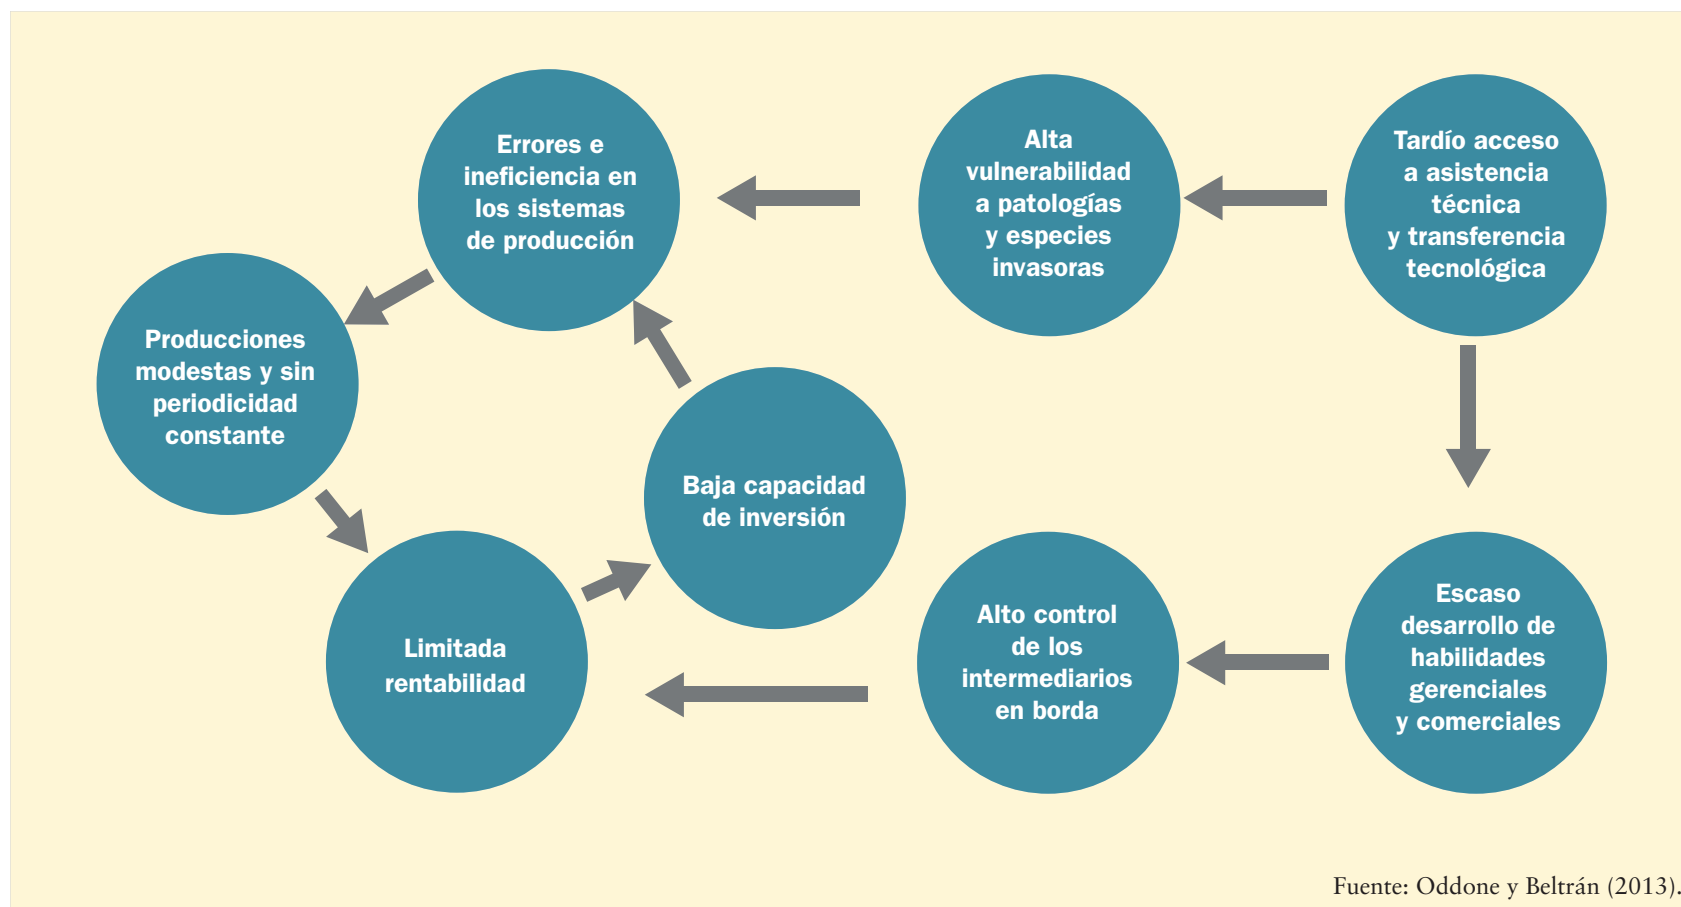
Tardío acceso a asistencia técnica y transferencia tecnológica

Alta vulnerabilidad a patologías y especies invasoras

Errores e ineficiencia en los sistemas de producción

Producciones modestas y sin periodicidad constante

Limitada rentabilidad

Baja capacidad de inversión

Escaso desarrollo de habilidades gerenciales y comerciales

Alto control de los intermediarios en borda

Fuente: Oddone y Beltrán (2013).